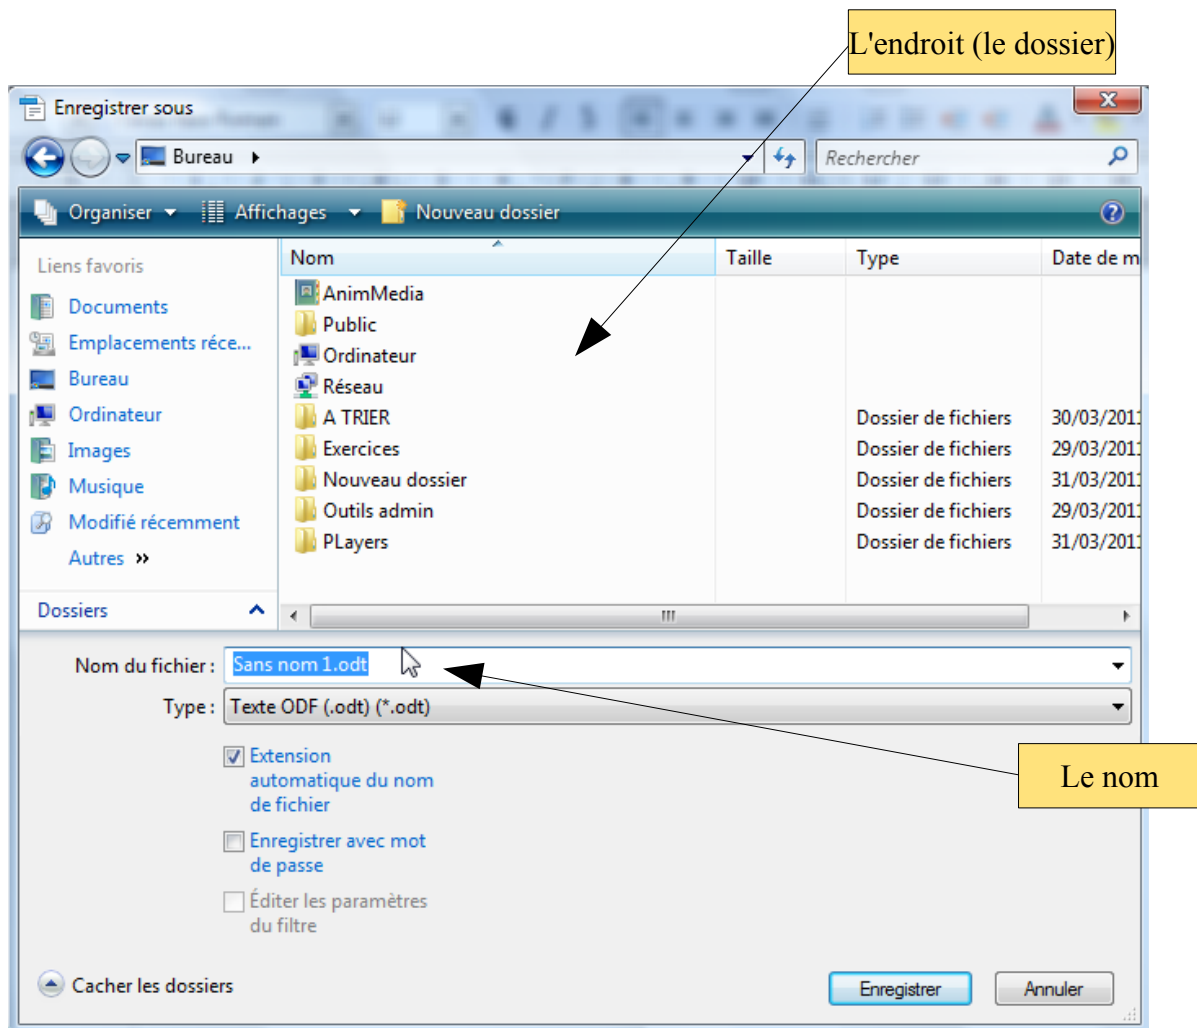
L'endroit (le dossier)

Enregistrer sous

Bureau ▸

Rechercher

Organiser ▾ Affichages ▾ Nouveau dossier

Liens favoris
Documents
Emplacements réce...
Bureau
Ordinateur
Images
Musique
Modifié récemment
Autres »

Dossiers

| Nom | Taille | Type | Date de m |
|---|---|---|---|
| AnimMedia | | | |
| Public | | | |
| Ordinateur | | | |
| Réseau | | | |
| A TRIER | | Dossier de fichiers | 30/03/201 |
| Exercices | | Dossier de fichiers | 29/03/201 |
| Nouveau dossier | | Dossier de fichiers | 31/03/201 |
| Outils admin | | Dossier de fichiers | 29/03/201 |
| PLayers | | Dossier de fichiers | 31/03/201 |

Nom du fichier : Sans nom 1.odt

Type : Texte ODF (.odt) (*.odt)

Extension automatique du nom de fichier

Enregistrer avec mot de passe

Éditer les paramètres du filtre

Le nom

Cacher les dossiers

Enregistrer

Annuler